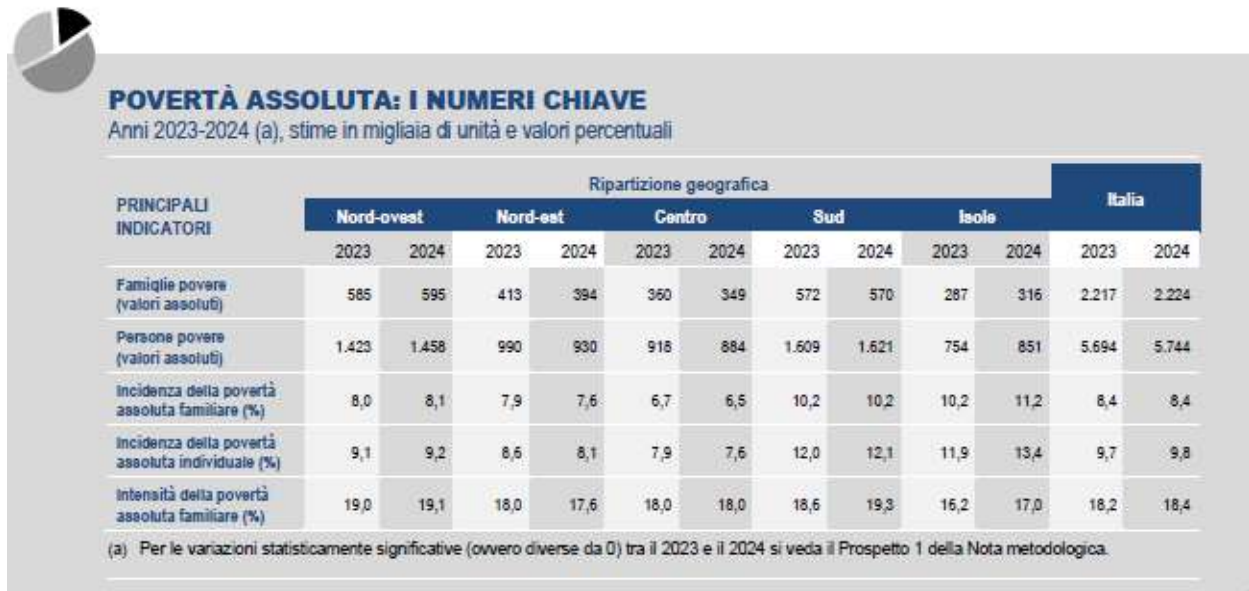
POVERTÀ ASSOLUTA: I NUMERI CHIAVE
Anni 2023-2024 (a), stime in migliaia di unità e valori percentuali

| PRINCIPALI INDICATORI | Nord-ovest 2023 | Nord-ovest 2024 | Nord-est 2023 | Nord-est 2024 | Centro 2023 | Centro 2024 | Sud 2023 | Sud 2024 | Isole 2023 | Isole 2024 | Italia 2023 | Italia 2024 |
|---|---|---|---|---|---|---|---|---|---|---|---|---|
| Famiglie povere (valori assoluti) | 585 | 595 | 413 | 394 | 360 | 349 | 572 | 570 | 287 | 316 | 2.217 | 2.224 |
| Persone povere (valori assoluti) | 1.423 | 1.458 | 990 | 930 | 918 | 884 | 1.609 | 1.621 | 754 | 851 | 5.694 | 5.744 |
| Incidenza della povertà assoluta familiare (%) | 8,0 | 8,1 | 7,9 | 7,6 | 6,7 | 6,5 | 10,2 | 10,2 | 10,2 | 11,2 | 8,4 | 8,4 |
| Incidenza della povertà assoluta individuale (%) | 9,1 | 9,2 | 8,6 | 8,1 | 7,9 | 7,6 | 12,0 | 12,1 | 11,9 | 13,4 | 9,7 | 9,8 |
| Intensità della povertà assoluta familiare (%) | 19,0 | 19,1 | 18,0 | 17,6 | 18,0 | 18,0 | 18,6 | 19,3 | 16,2 | 17,0 | 18,2 | 18,4 |

Ripartizione geografica

(a) Per le variazioni statisticamente significative (ovvero diverse da 0) tra il 2023 e il 2024 si veda il Prospetto 1 della Nota metodologica.